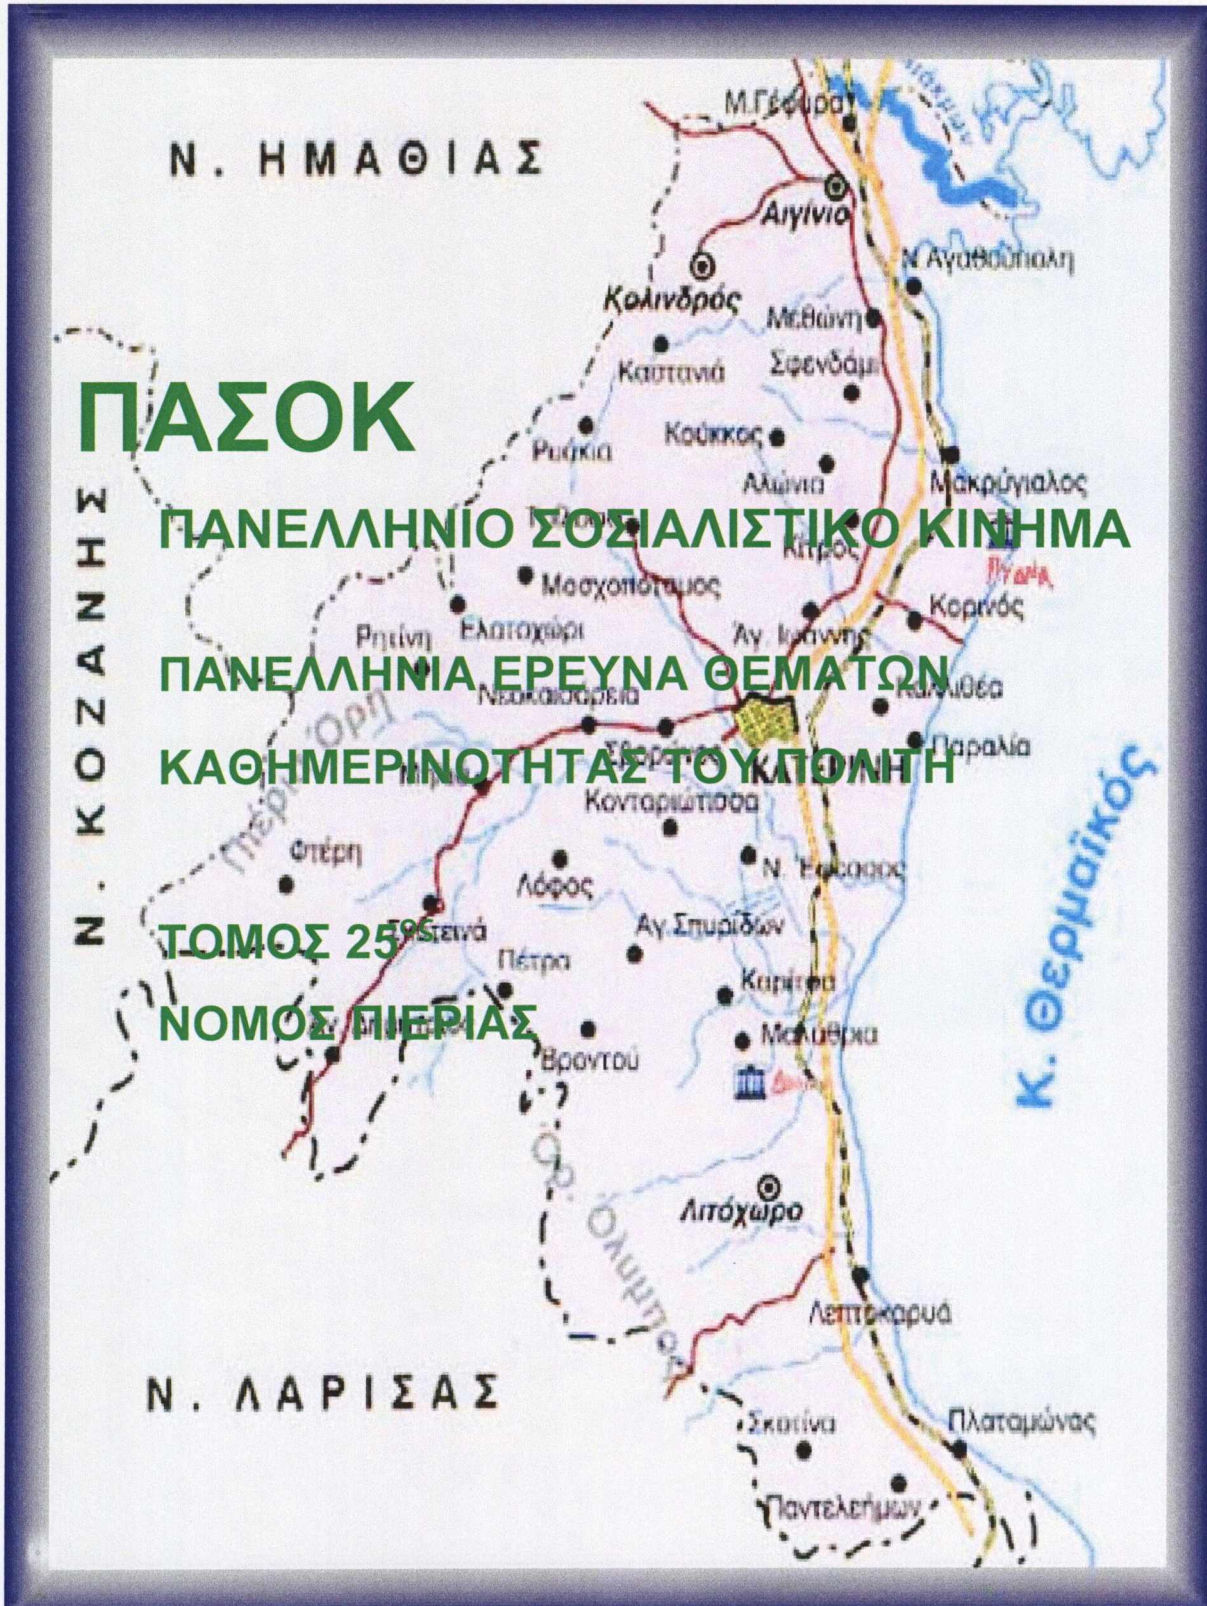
Ν. ΗΜΑΘΙΑΣ

ΠΑΣΟΚ

ΠΑΝΕΛΛΗΝΙΟ ΣΟΣΙΑΛΙΣΤΙΚΟ ΚΙΝΗΜΑ

ΠΑΝΕΛΛΗΝΙΑ ΕΡΕΥΝΑ ΘΕΜΑΤΩΝ

ΚΑΘΗΜΕΡΙΝΟΤΗΤΑΣ ΤΟΥ ΠΟΛΙΤΗ

ΤΟΜΟΣ 25ος

ΝΟΜΟΣ ΠΙΕΡΙΑΣ

Μ.Γέφυρα
Αιγίνιο
Ν. Αγαθούπολη
Κολινδρός
Μεθώνη
Καστανιά
Σφενδάμι
Ρυάκια
Κούκκος
Αλώνια
Μακρύγιαλος
Κίτρος
Πύδνα
Μοσχοπόταμος
Κορινός
Ρητίνη
Ελατοχώρι
Άγ. Ιωάννης
Νεοκαισάρεια
Καλλιθέα
Παραλία
Πιέρια Όρη
Κονταριώτισσα
Φτέρη
Λόφος
Ν. Έφεσσος
Αγ. Σπυρίδων
Πέτρα
Καρίτσα
Βροντού
Μαλάθρια
Δίον
Κ. Θερμαϊκός
Όρ. Όλυμπος
Λιτόχωρο
Λεπτοκαρυά
Σκοτίνα
Πλαταμώνας
Παντελεήμων

Ν. ΚΟΖΑΝΗΣ

Ν. ΛΑΡΙΣΑΣ